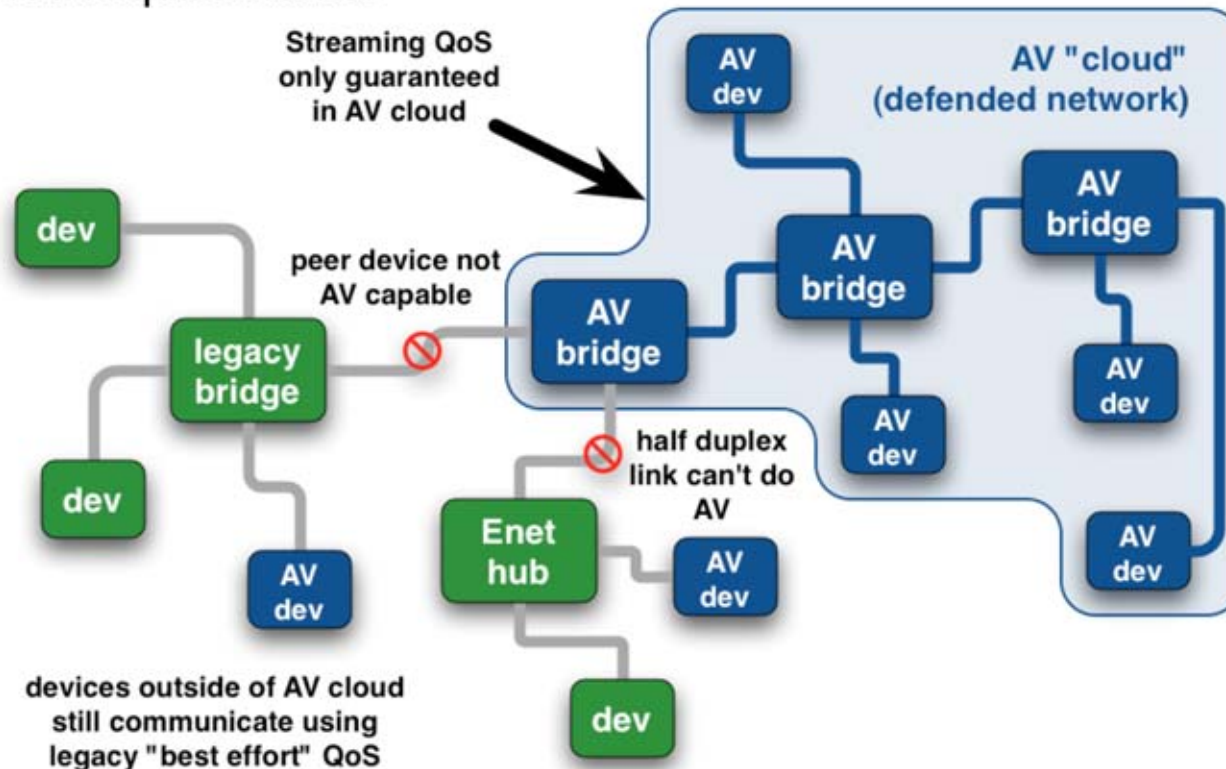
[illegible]

Streaming QoS only guaranteed in AV cloud

AV "cloud" (defended network)

AV dev

dev

AV bridge

AV bridge

peer device not AV capable

AV bridge

legacy bridge

AV dev

AV dev

half duplex link can't do AV

dev

Enet hub

AV dev

AV dev

AV dev

devices outside of AV cloud still communicate using legacy "best effort" QoS

dev